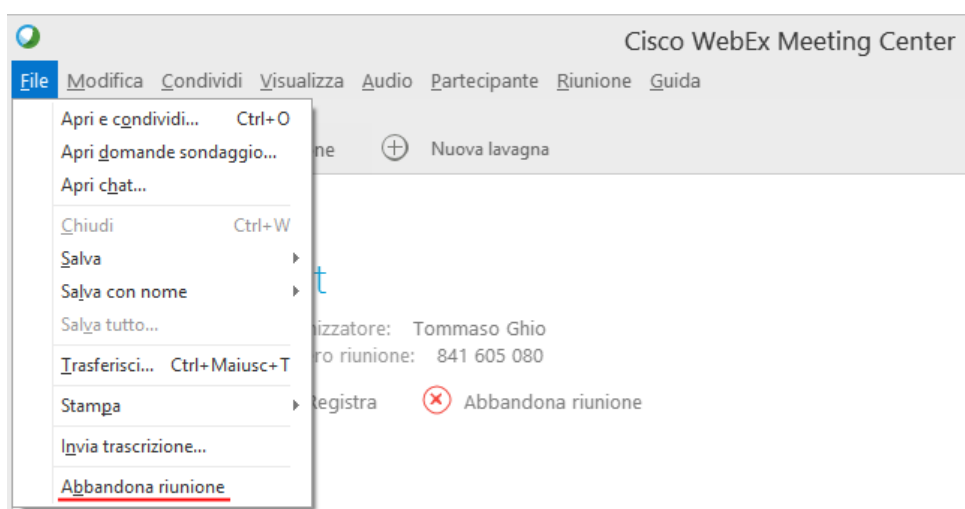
Cisco WebEx Meeting Center

File Modifica Condividi Visualizza Audio Partecipante Riunione Guida

Apri e condividi... Ctrl+O
Apri domande sondaggio...
Apri chat...
Chiudi Ctrl+W
Salva
Salva con nome
Salva tutto...
Trasferisci... Ctrl+Maiusc+T
Stampa
Invia trascrizione...
Abbandona riunione

ne Nuova lavagna

t

izzatore: Tommaso Ghio
ro riunione: 841 605 080

Registra Abbandona riunione